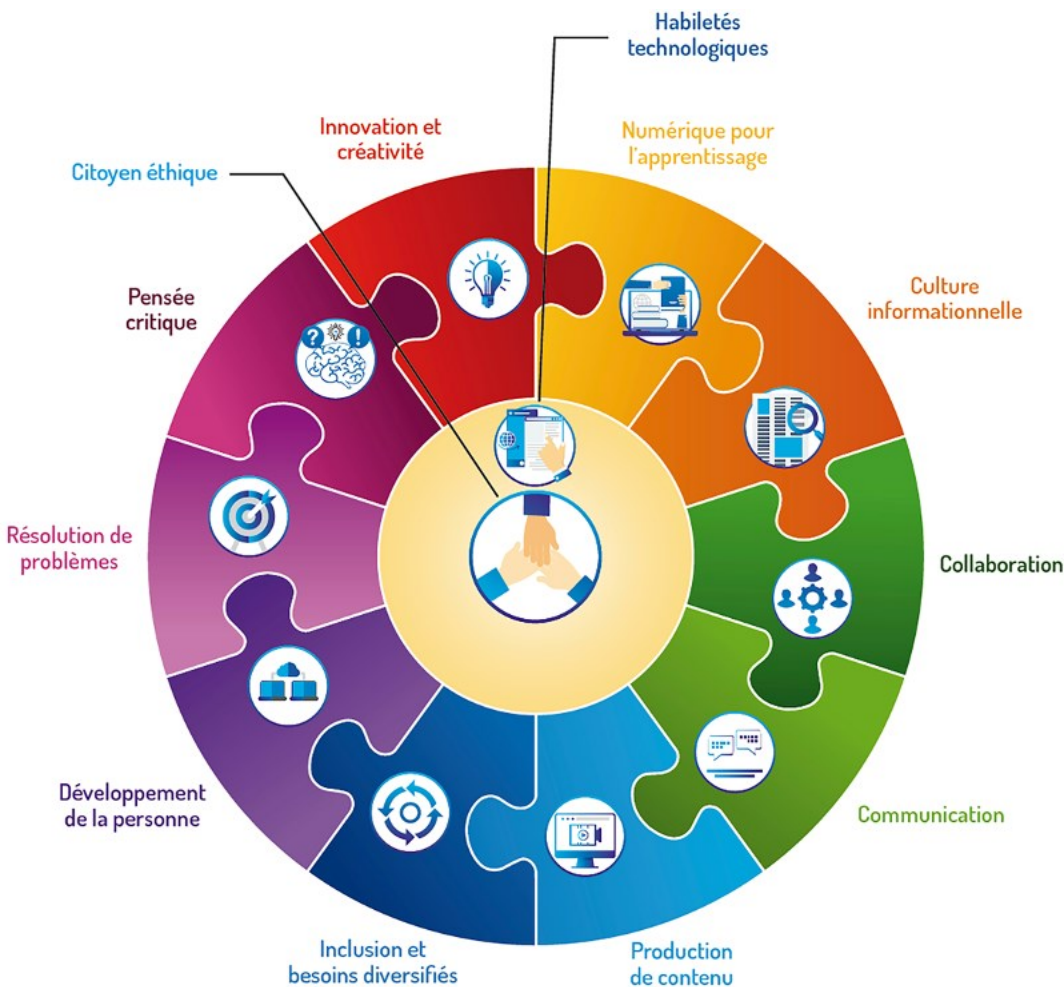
Habiletés technologiques

Innovation et créativité

Numérique pour l'apprentissage

Citoyen éthique

Culture informationnelle

Pensée critique

Résolution de problèmes

Collaboration

Développement de la personne

Communication

Inclusion et besoins diversifiés

Production de contenu